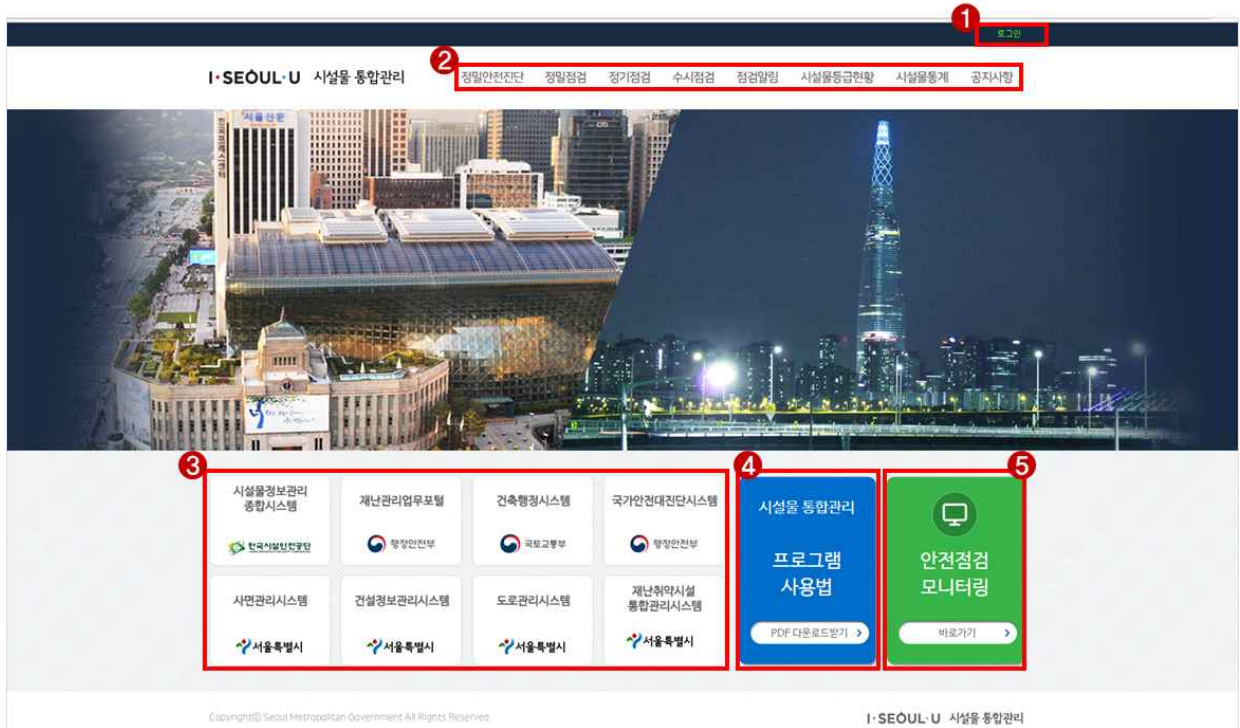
1
로그인

I·SEOUL·U 시설물 통합관리

2
정밀안전진단 정밀점검 정기점검 수시점검 점검알림 시설물등급현황 시설물통계 공지사항

3
시설물정보관리 종합시스템
한국시설안전공단

재난관리업무포털
행정안전부

건축행정시스템
국토교통부

국가안전대진단시스템
행정안전부

사면관리시스템
서울특별시

건설정보관리시스템
서울특별시

도로관리시스템
서울특별시

재난취약시설 통합관리시스템
서울특별시

4
시설물 통합관리
프로그램 사용법
PDF 다운로드받기 >

5
안전점검 모니터링
바로가기 >

Copyright© Seoul Metropolitan Government All Rights Reserved.

I·SEOUL·U 시설물 통합관리